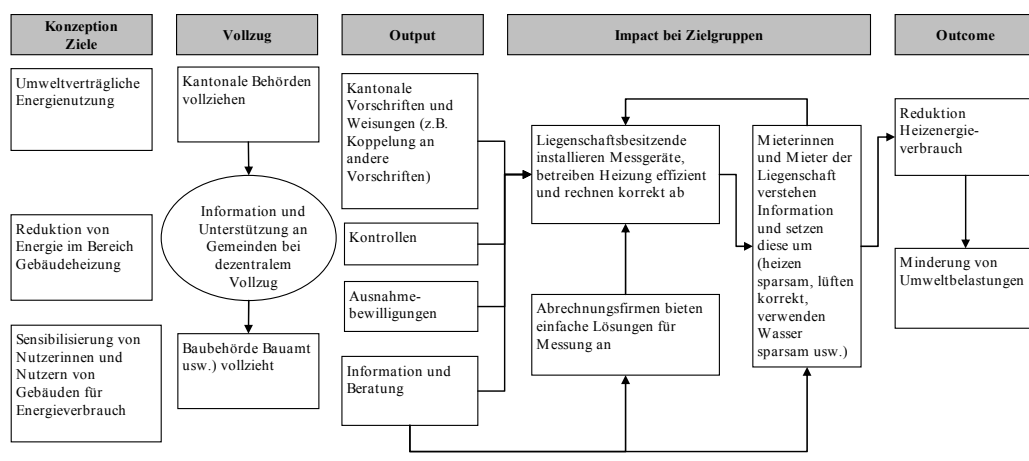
Konzeption Ziele

Vollzug

Output

Impact bei Zielgruppen

Outcome

Umweltverträgliche Energienutzung

Reduktion von Energie im Bereich Gebäudeheizung

Sensibilisierung von Nutzerinnen und Nutzern von Gebäuden für Energieverbrauch

Kantonale Behörden vollziehen

Information und Unterstützung an Gemeinden bei dezentralem Vollzug

Baubehörde Bauamt usw.) vollzieht

Kantonale Vorschriften und Weisungen (z.B. Koppelung an andere Vorschriften)

Kontrollen

Ausnahmebewilligungen

Information und Beratung

Liegenschaftsbesitzende installieren Messgeräte, betreiben Heizung effizient und rechnen korrekt ab

Abrechnungsfirmen bieten einfache Lösungen für Messung an

Mieterinnen und Mieter der Liegenschaft verstehen Information und setzen diese um (heizen sparsam, lüften korrekt, verwenden Wasser sparsam usw.)

Reduktion Heizenergieverbrauch

Minderung von Umweltbelastungen